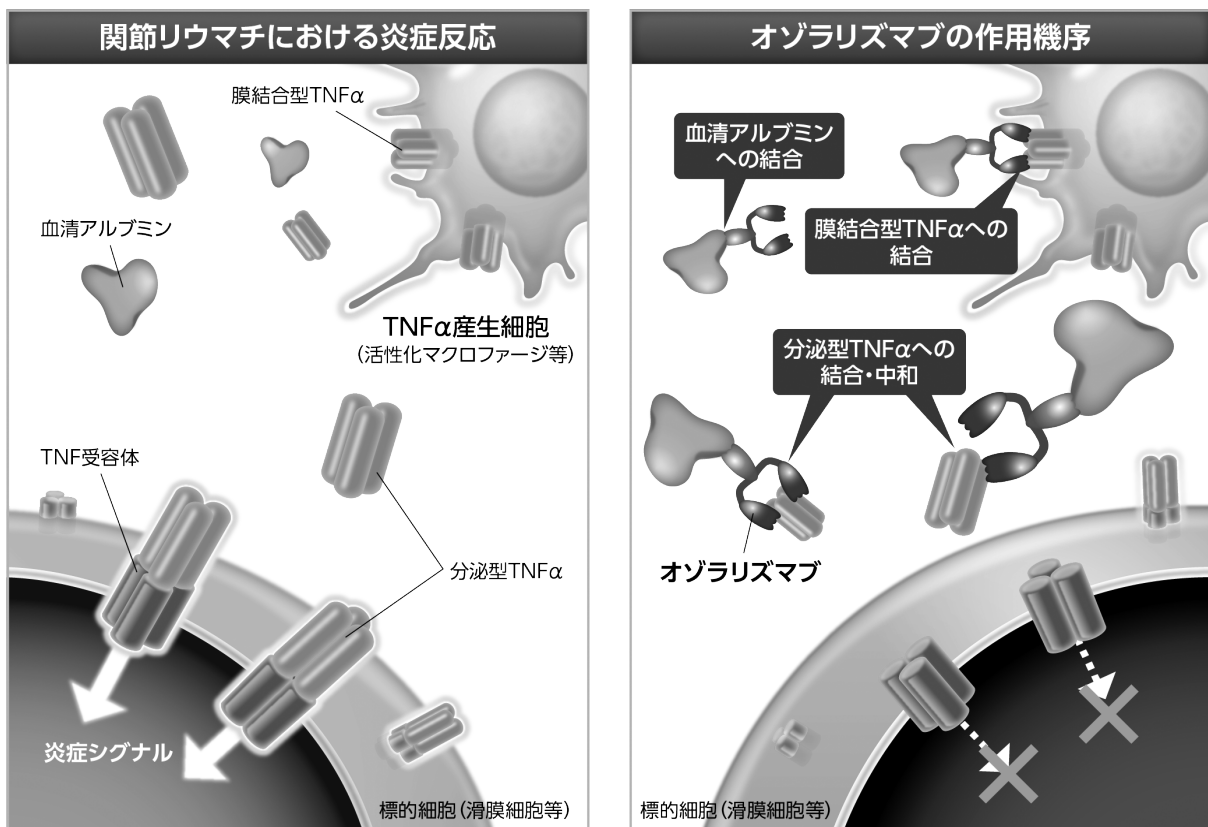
関節リウマチにおける炎症反応

膜結合型TNFα

血清アルブミン

TNFα産生細胞
（活性化マクロファージ等）

TNF受容体

分泌型TNFα

炎症シグナル

標的細胞（滑膜細胞等）

オゾラリズマブの作用機序

血清アルブミンへの結合

膜結合型TNFαへの結合

分泌型TNFαへの結合・中和

オゾラリズマブ

標的細胞（滑膜細胞等）